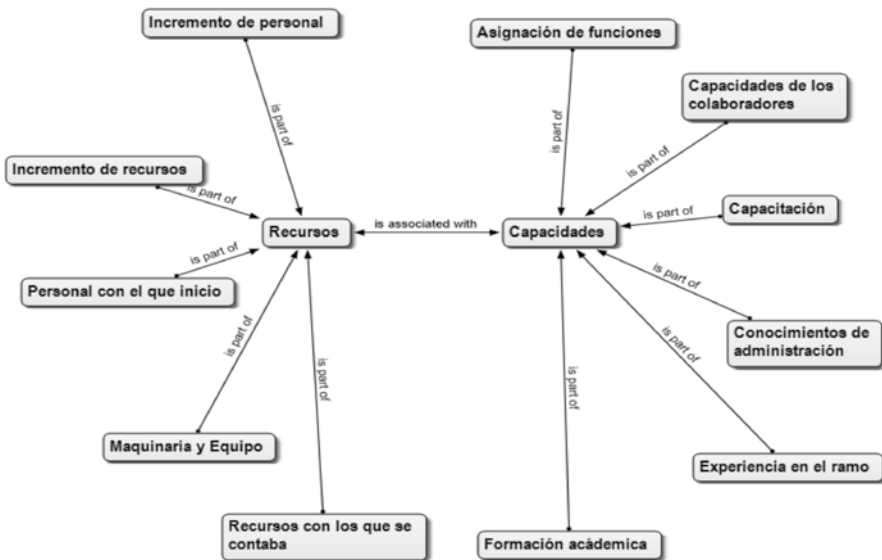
Incremento de personal

is part of

Incremento de recursos

is part of

Recursos

is associated with

Capacidades

is part of

Personal con el que inicio

is part of

is part of

Maquinaria y Equipo

Recursos con los que se contaba

Asignación de funciones

is part of

Capacidades de los colaboradores

is part of

is part of

Capacitación

is part of

Conocimientos de administración

is part of

is part of

Experiencia en el ramo

Formación académica